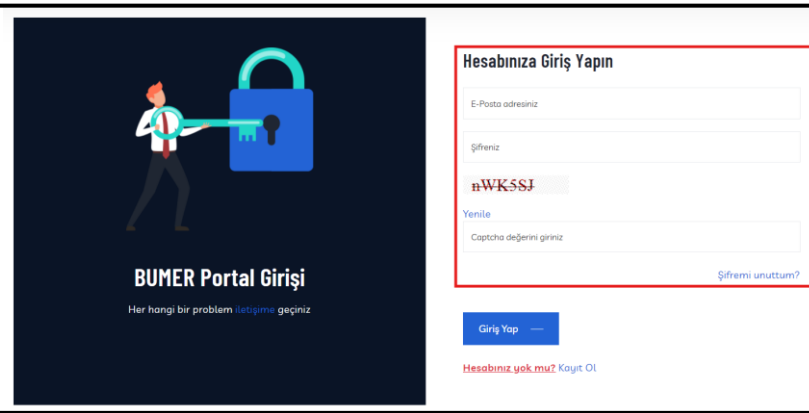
BUMER Portal Girişi

Her hangi bir problem iletişime geçiniz

Hesabınıza Giriş Yapın

E-Posta adresiniz

Şifreniz

nWK5SJ

Yenile

Captcha değerini giriniz

Şifremi unuttum?

Giriş Yap

Hesabınız yok mu? Kayıt Ol